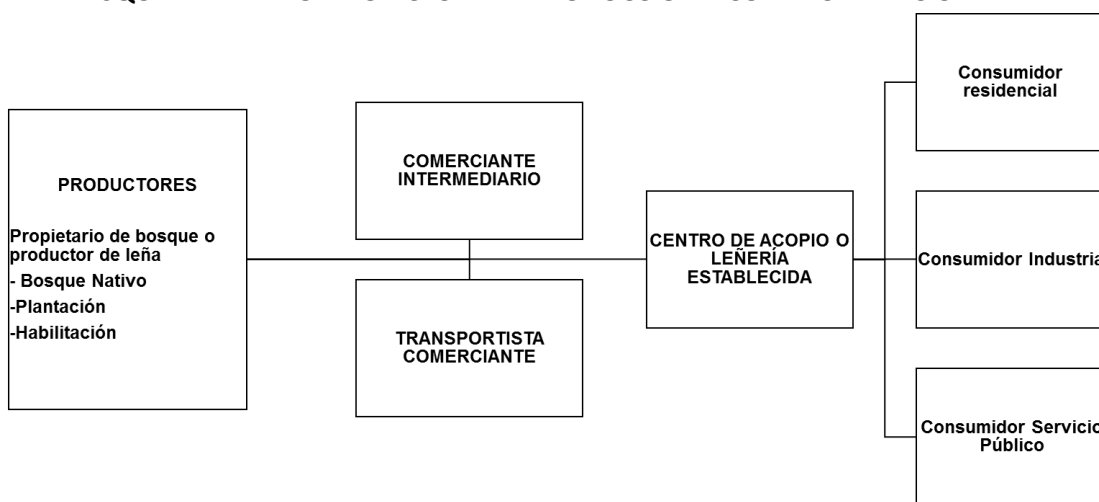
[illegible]

PRODUCTORES

Propietario de bosque o productor de leña
- Bosque Nativo
-Plantación
-Habilitación

COMERCIANTE INTERMEDIARIO

TRANSPORTISTA COMERCIANTE

CENTRO DE ACOPIO O LEÑERÍA ESTABLECIDA

Consumidor residencial

Consumidor Industria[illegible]

Consumidor Servicio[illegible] Público